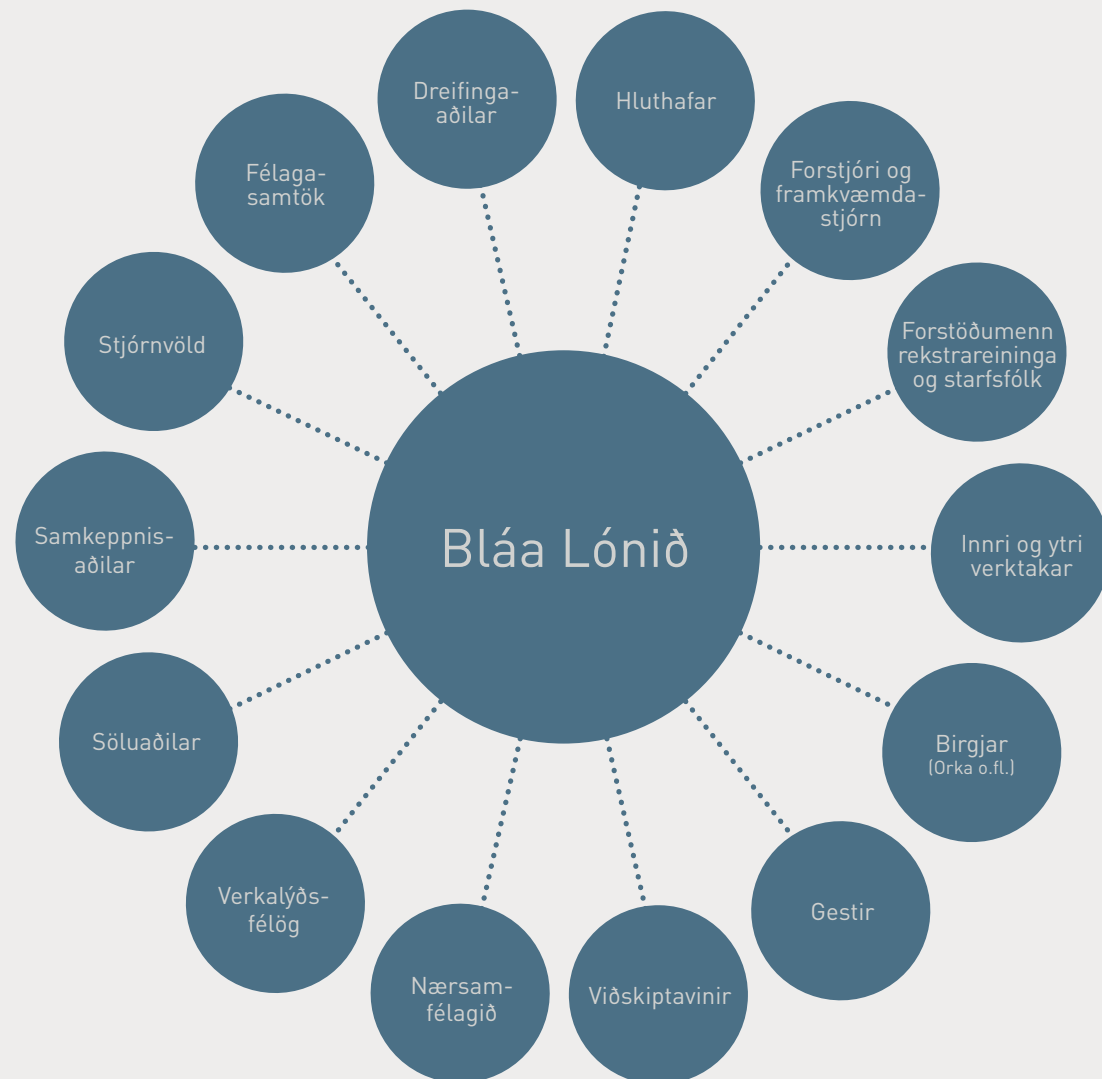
Bláa Lónið

Dreifinga-aðilar

Hluthafar

Forstjóri og framkvæmdastjórn

Forstöðumenn rekstrareininga og starfsfólk

Innri og ytri verktakar

Birgjar
(Orka o.fl.)

Gestir

Viðskiptavinir

Nærsamfélagið

Verkalýðsfélög

Söluaðilar

Samkeppnisaðilar

Stjórnvöld

Félagasamtök